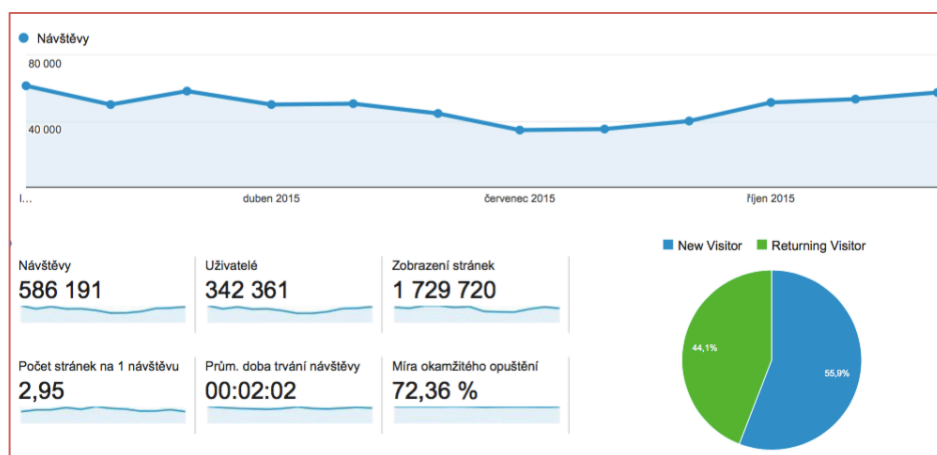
Návštěvy

80 000

40 000

I...

duben 2015

červenec 2015

říjen 2015

Návštěvy
586 191

Uživatelé
342 361

Zobrazení stránek
1 729 720

Počet stránek na 1 návštěvu
2,95

Prům. doba trvání návštěvy
00:02:02

Míra okamžitého opuštění
72,36 %

New Visitor
Returning Visitor

44,1%

55,9%